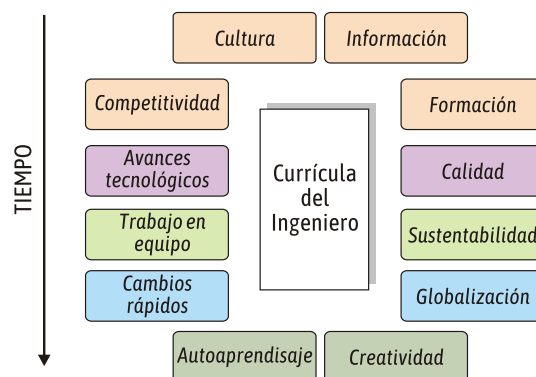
TIEMPO

Cultura

Información

Competitividad

Formación

Avances tecnológicos

Currícula del Ingeniero

Calidad

Trabajo en equipo

Sustentabilidad

Cambios rápidos

Globalización

Autoaprendisaje

Creatividad